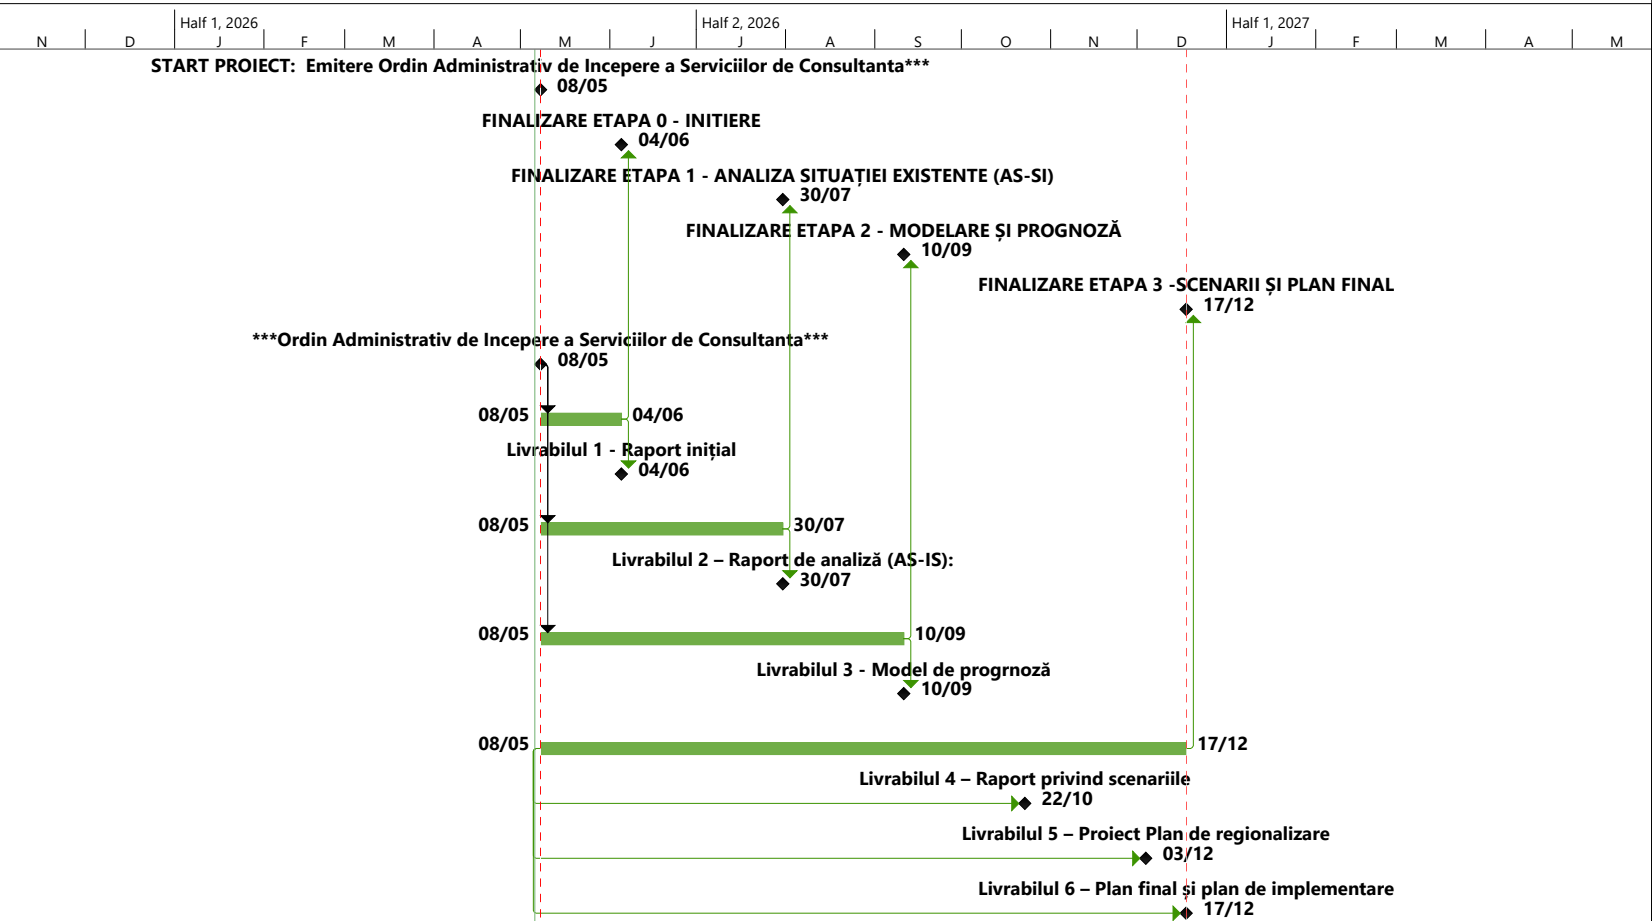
Half 1, 2026 | Half 2, 2026 | Half 1, 2027

N D J F M A M J J A S O N D J F M A M

START PROIECT: Emitere Ordin Administrativ de Incepere a Serviciilor de Consultanta***
08/05

FINALIZARE ETAPA 0 - INITIERE
04/06

FINALIZARE ETAPA 1 - ANALIZA SITUAȚIEI EXISTENTE (AS-SI)
30/07

FINALIZARE ETAPA 2 - MODELARE ȘI PROGNOZĂ
10/09

FINALIZARE ETAPA 3 -SCENARII ȘI PLAN FINAL
17/12

***Ordin Administrativ de Incepere a Serviciilor de Consultanta***
08/05

08/05 04/06
Livrabilul 1 - Raport inițial
04/06

08/05 30/07
Livrabilul 2 – Raport de analiză (AS-IS):
30/07

08/05 10/09
Livrabilul 3 - Model de progrnoză
10/09

08/05 17/12
Livrabilul 4 – Raport privind scenariile
22/10

Livrabilul 5 – Proiect Plan de regionalizare
03/12

Livrabilul 6 – Plan final și plan de implementare
17/12